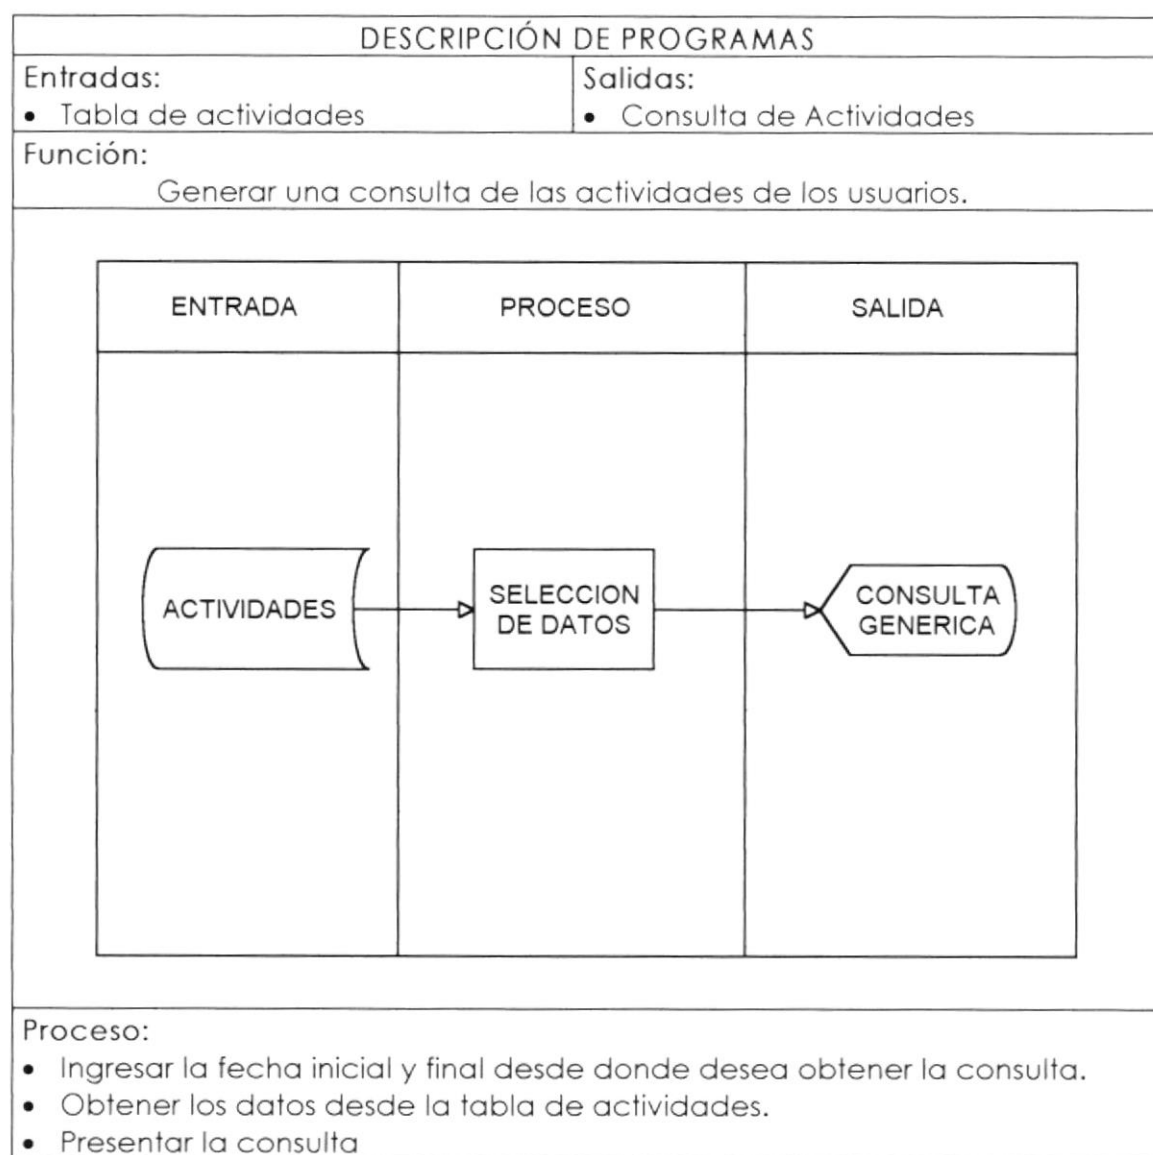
DESCRIPCIÓN DE PROGRAMAS

| Entradas: | Salidas: |
|---|---|
| • Tabla de actividades | • Consulta de Actividades |

Función:

Generar una consulta de las actividades de los usuarios.

| ENTRADA | PROCESO | SALIDA |
|---|---|---|
| ACTIVIDADES | SELECCION DE DATOS | CONSULTA GENERICA |

Proceso:

• Ingresar la fecha inicial y final desde donde desea obtener la consulta.
• Obtener los datos desde la tabla de actividades.
• Presentar la consulta